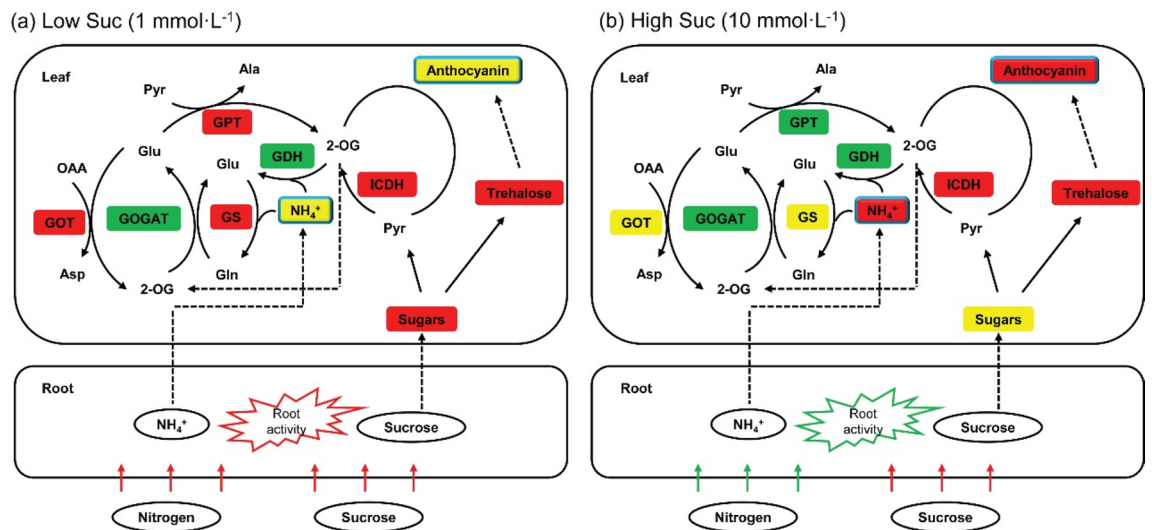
(a) Low Suc (1 mmol·L$^{-1}$)

Leaf

Anthocyanin

Ala

Pyr

GPT

2-OG

Glu

GDH

OAA

Glu

ICDH

Trehalose

GOT

GOGAT

GS

NH$_4^+$

Pyr

Asp

Gln

2-OG

Sugars

Root

NH$_4^+$

Root activity

Sucrose

Nitrogen

Sucrose

(b) High Suc (10 mmol·L$^{-1}$)

Leaf

Anthocyanin

Ala

Pyr

GPT

2-OG

Glu

GDH

OAA

Glu

ICDH

Trehalose

GOT

GOGAT

GS

NH$_4^+$

Pyr

Asp

Gln

2-OG

Sugars

Root

NH$_4^+$

Root activity

Sucrose

Nitrogen

Sucrose